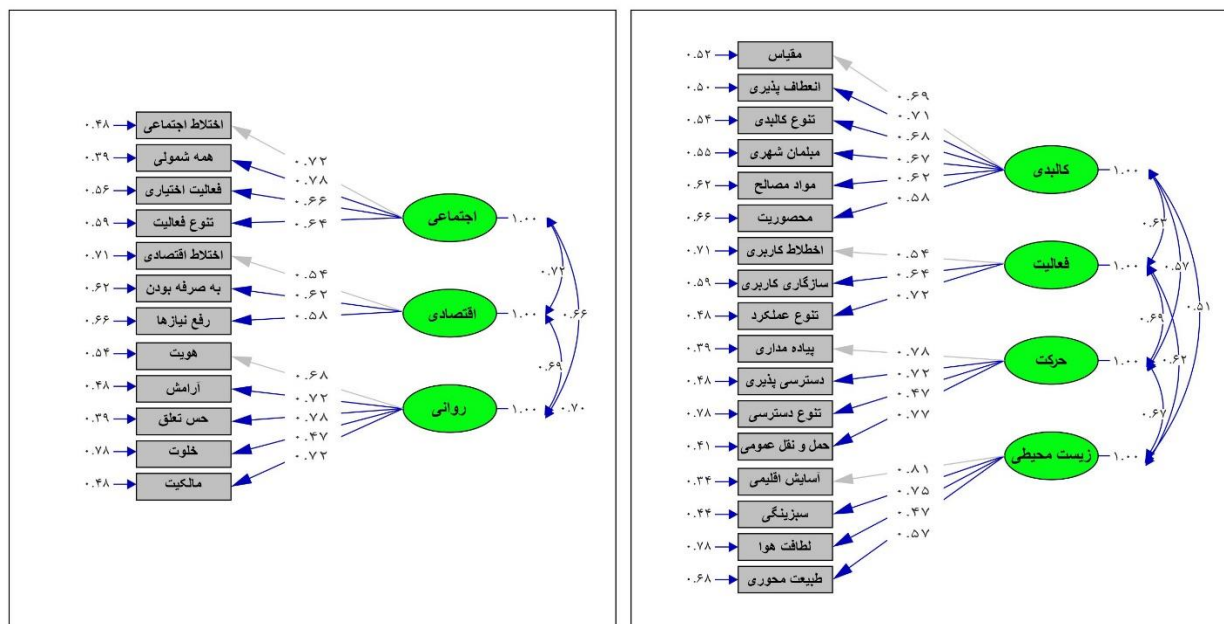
۰.۴۸ اختلاط اجتماعی
۰.۳۹ همه شمولی
۰.۵۶ فعالیت اختیاری
۰.۵۹ تنوع فعالیت
۰.۷۱ اختلاط اقتصادی
۰.۶۲ به صرفه بودن
۰.۶۶ رفع نیازها
۰.۵۴ هویت
۰.۴۸ آرامش
۰.۳۹ حس تعلق
۰.۷۸ خلوت
۰.۴۸ مالکیت

۰.۷۲
۰.۷۸
۰.۶۶
۰.۶۴
۰.۵۴
۰.۶۲
۰.۵۸
۰.۶۸
۰.۷۲
۰.۷۸
۰.۴۷
۰.۷۲

اجتماعی ۱.۰۰
اقتصادی ۱.۰۰
روانی ۱.۰۰

۰.۷۲
۰.۶۶
۰.۶۹
۰.۷۰

۰.۵۲ مقیاس
۰.۵۰ انعطاف پذیری
۰.۵۴ تنوع کالبدی
۰.۵۵ مبلمان شهری
۰.۶۲ مواد مصالح
۰.۶۶ محصوریت
۰.۷۱ اخطلاط کاربری
۰.۵۹ سازگاری کاربری
۰.۴۸ تنوع عملکرد
۰.۳۹ پیاده مداری
۰.۴۸ دسترسی پذیری
۰.۷۸ تنوع دسترسی
۰.۴۱ حمل و نقل عمومی
۰.۳۴ آسایش اقلیمی
۰.۴۴ سبزینگی
۰.۷۸ لطافت هوا
۰.۶۸ طبیعت محوری

۰.۶۹
۰.۷۱
۰.۶۸
۰.۶۷
۰.۶۲
۰.۵۸
۰.۵۴
۰.۶۴
۰.۷۲
۰.۷۸
۰.۷۲
۰.۴۷
۰.۷۷
۰.۸۱
۰.۷۵
۰.۴۷
۰.۵۷

کالبدی ۱.۰۰
فعالیت ۱.۰۰
حرکت ۱.۰۰
زیست محیطی ۱.۰۰

۰.۶۳
۰.۵۷
۰.۵۱
۰.۶۹
۰.۶۲
۰.۶۷